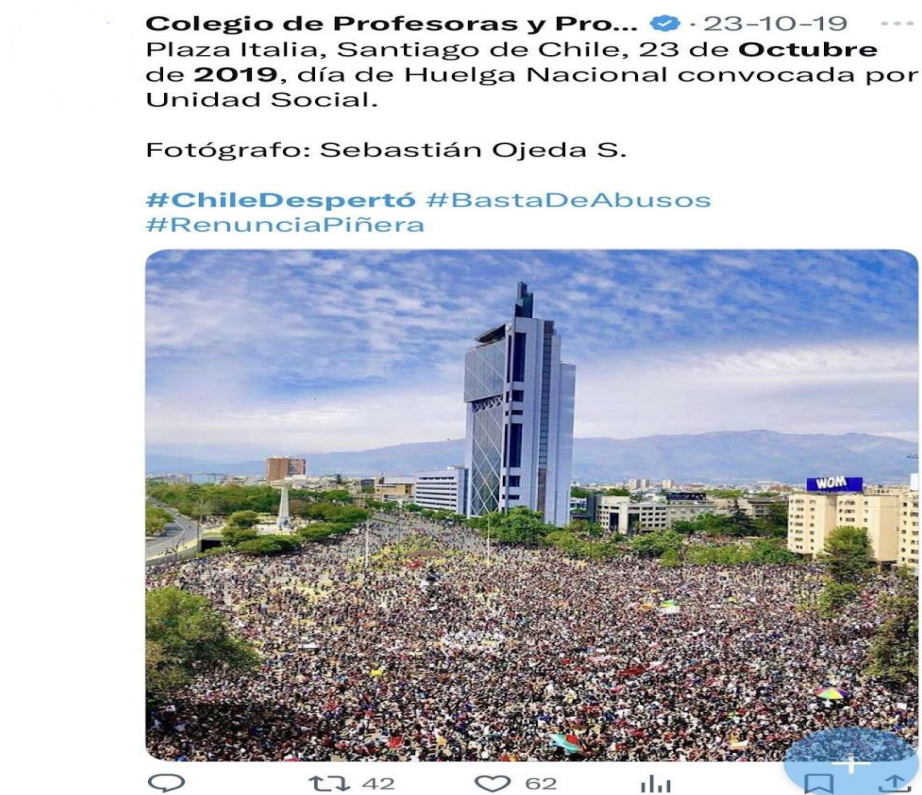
Colegio de Profesoras y Pro... · 23-10-19 ···
Plaza Italia, Santiago de Chile, 23 de Octubre de 2019, día de Huelga Nacional convocada por Unidad Social.

Fotógrafo: Sebastián Ojeda S.

#ChileDespertó #BastaDeAbusos #RenunciaPiñera

WOM

42 62